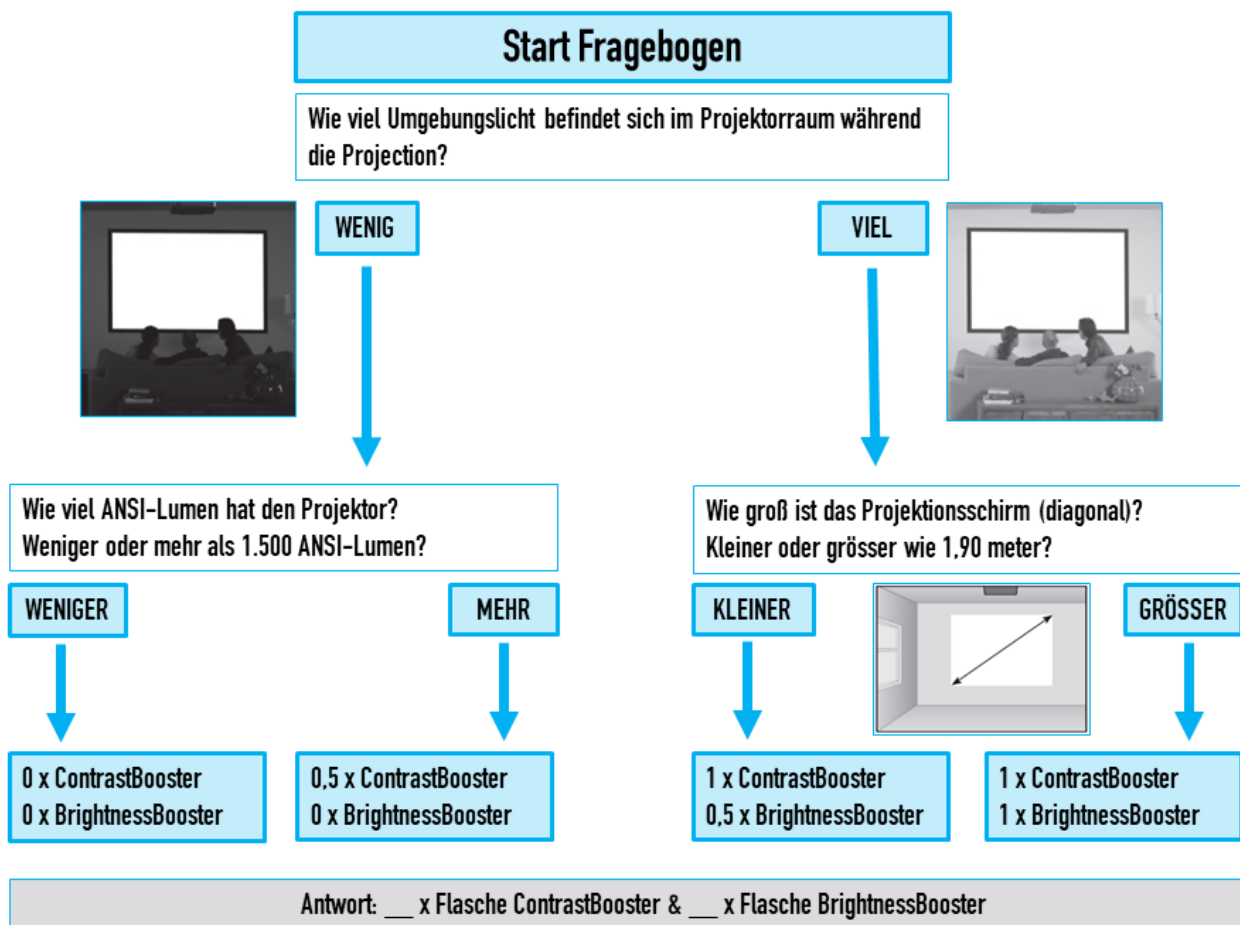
Start Fragebogen

Wie viel Umgebungslicht befindet sich im Projektorraum während die Projection?

WENIG

VIEL

Wie viel ANSI-Lumen hat den Projektor?
Weniger oder mehr als 1.500 ANSI-Lumen?

Wie groß ist das Projektionsschirm (diagonal)?
Kleiner oder grösser wie 1,90 meter?

WENIGER

MEHR

KLEINER

GRÖSSER

0 x ContrastBooster
0 x BrightnessBooster

0,5 x ContrastBooster
0 x BrightnessBooster

1 x ContrastBooster
0,5 x BrightnessBooster

1 x ContrastBooster
1 x BrightnessBooster

Antwort: ___ x Flasche ContrastBooster & ___ x Flasche BrightnessBooster